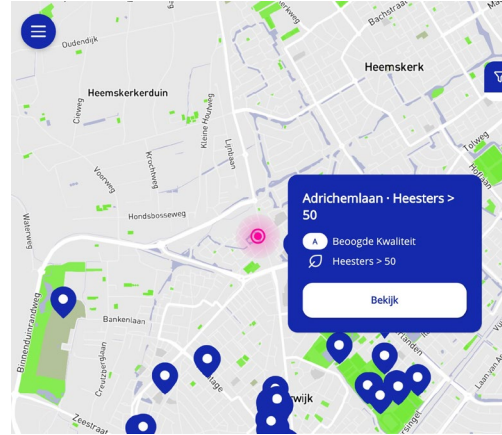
Bachstraat
Oudendijk
Heemskerk
Heemskerkerduin
Cieweg
Kleine Houtweg
Krocht weg
Lijnbaan
Voorweg
Hondsbosseweg
Waterweg
Tolweg
Rijnlaan
Binnenduinrandweg
Bankenlaan
Creutzberglaan
Zeestraat
lage
wijk
randen
Laan van
Adrichemlaan · Heesters > 50
A Beoogde Kwaliteit
Heesters > 50
Bekijk